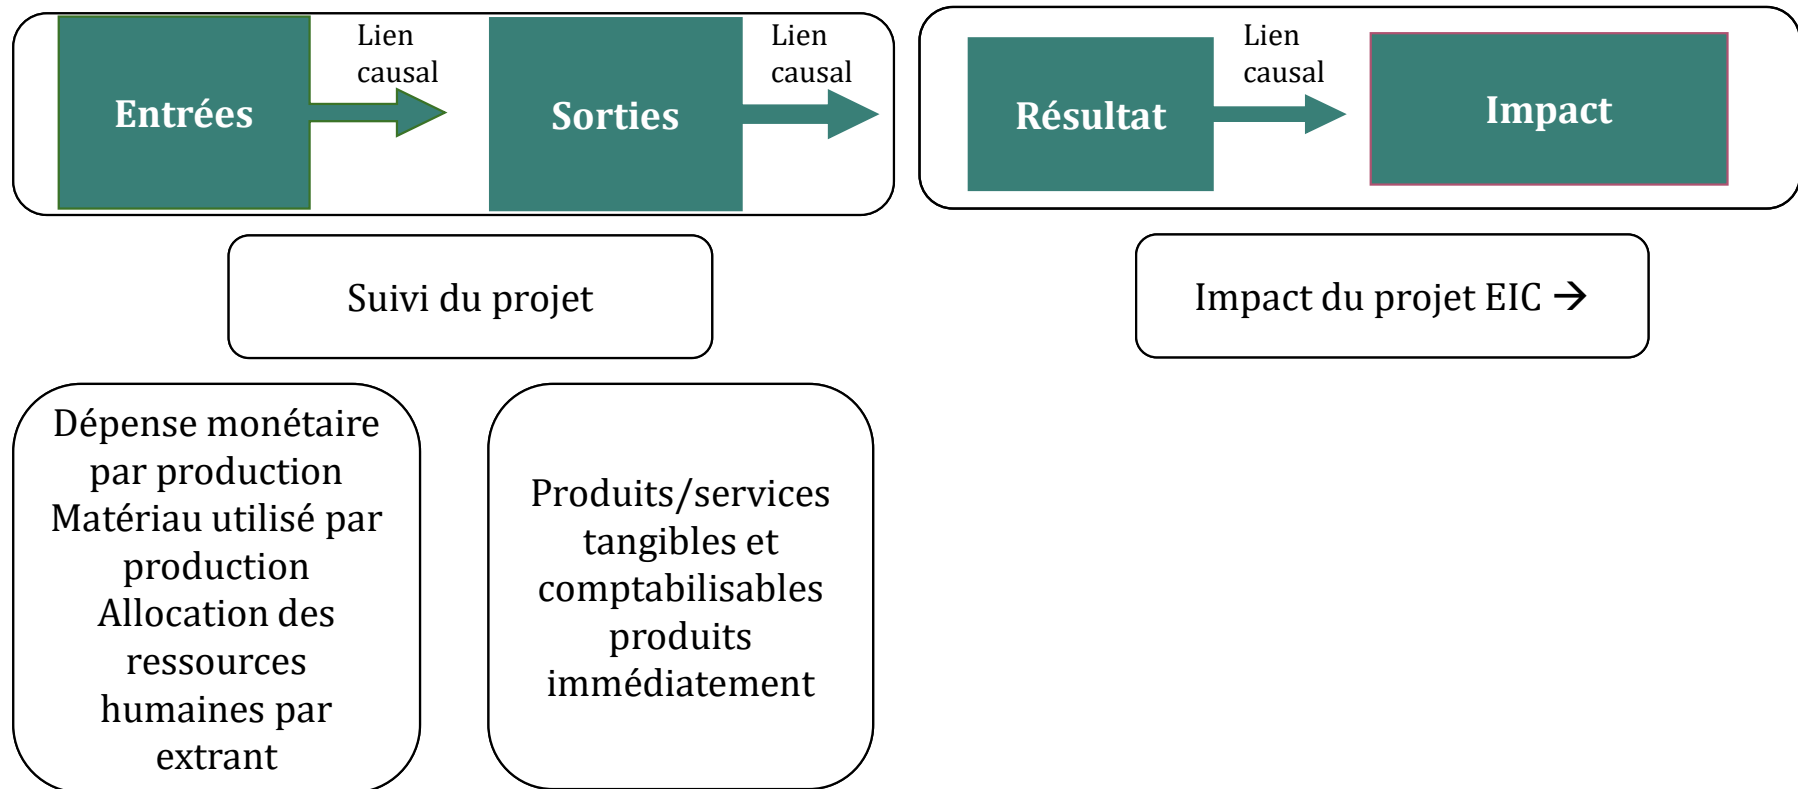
Entrées

Lien causal

Sorties

Lien causal

Résultat

Lien causal

Impact

Suivi du projet

Impact du projet EIC →

Dépense monétaire par production Matériau utilisé par production Allocation des ressources humaines par extrant

Produits/services tangibles et comptabilisables produits immédiatement